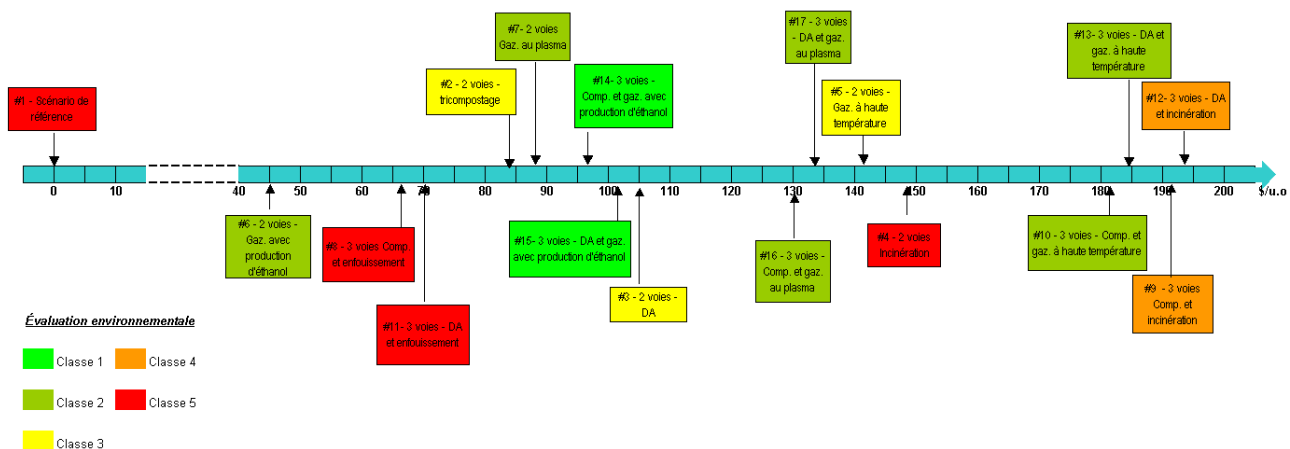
#1 - Scénario de référence

#2 - 2 voies - tricompostage

#7- 2 voies Gaz. au plasma

#14- 3 voies - Comp. et gaz. avec production d'éthanol

#17 - 3 voies - DA et gaz. au plasma

#5 - 2 voies - Gaz. à haute température

#13- 3 voies - DA et gaz. à haute température

#12- 3 voies - DA et incinération

0 10 40 50 60 70 80 90 100 110 120 130 140 150 160 170 180 190 200 $/u.o

#6 - 2 voies - Gaz. avec production d'éthanol

#8 - 3 voies Comp. et enfouissement

#11 - 3 voies - DA et enfouissement

#15- 3 voies - DA et gaz. avec production d'éthanol

#3 - 2 voies - DA

#16 - 3 voies - Comp. et gaz. au plasma

#4 - 2 voies Incinération

#10 - 3 voies - Comp. et gaz. à haute température

#9 - 3 voies Comp. et incinération

Évaluation environnementale

Classe 1
Classe 4
Classe 2
Classe 5
Classe 3